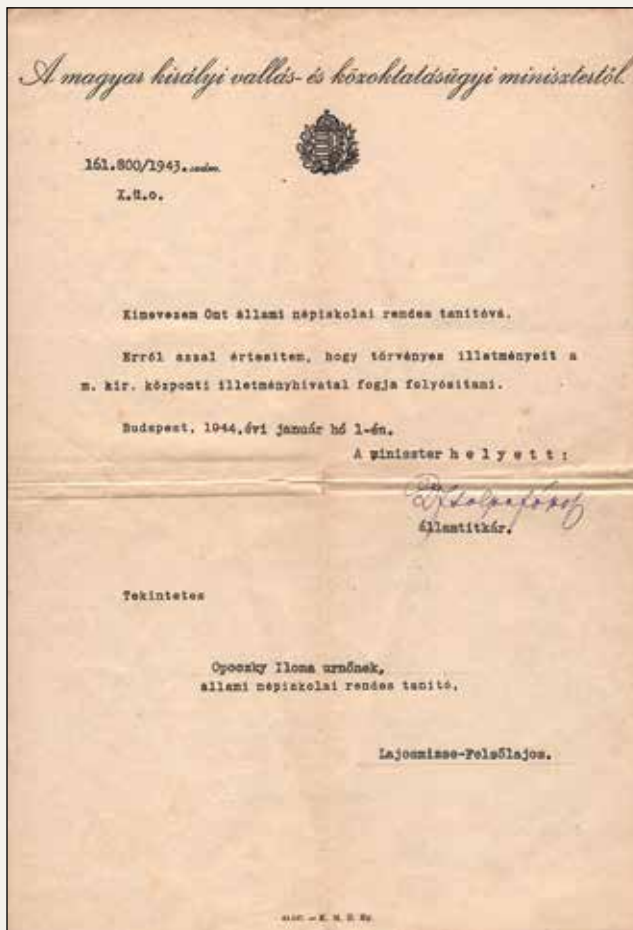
A magyar királyi vallás- és közoktatásügyi minisztertől.

161.800/1943. szám.
X.2.c.

Kinevezem Ont állami népiskolai rendes tanitóvá.

Erről azzal értesitem, hogy törvényes illetményeit a m. kir. központi illetményhivatal fogja folyósitani.

Budapest, 1944.évi január hó 1-én.
A miniszter h e l y e t t :
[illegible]
államtitkár.

Tekintetes

Opoczky Ilona urnőnek,
állami népiskolai rendes tanitó,

Lajosmizse-Felsőlajos.

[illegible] – K. M. N. Ny.